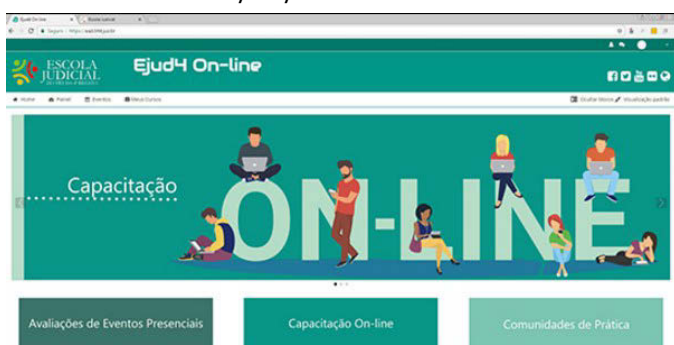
Ejud4 On-line
Escola Judicial

Seguro | https://ead.trt4.jus.br

ESCOLA JUDICIAL
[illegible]

Ejud4 On-line

Home  Painel  Eventos  Meus Cursos

Ocultar blocos  Visualização padrão

Capacitação

ON-LINE

Avaliações de Eventos Presenciais

Capacitação On-line

Comunidades de Prática